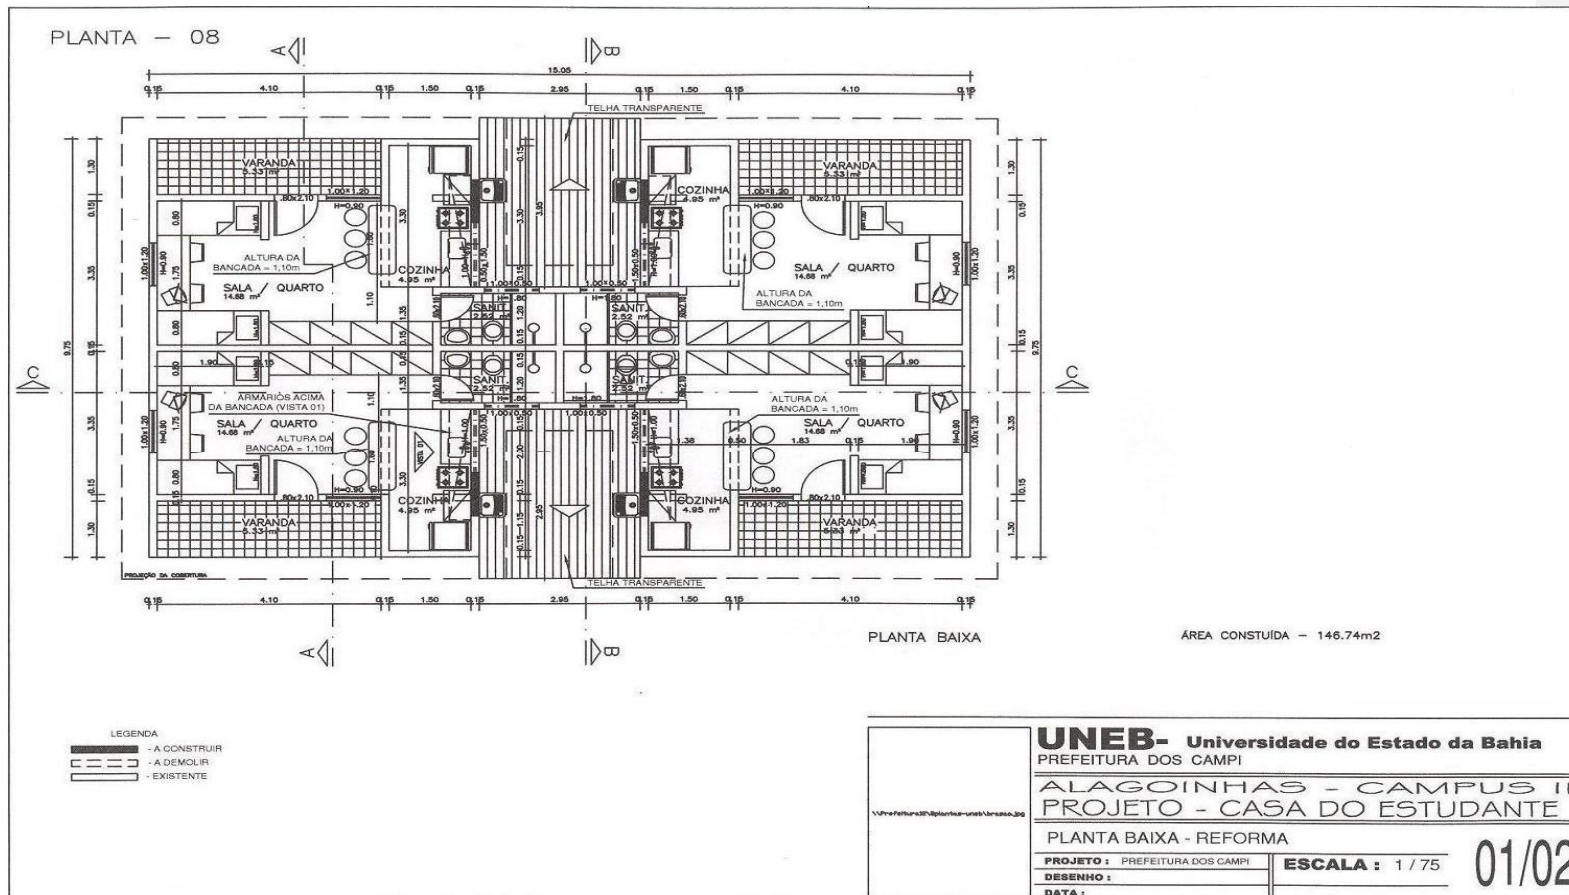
PLANTA – 08

A A B B C C

15.05

0.15 4.10 0.15 1.50 0.15 2.95 0.15 1.50 0.15 4.10 0.15

TELHA TRANSPARENTE

VARANDA 5.33 m²

VARANDA 5.33 m²

COZINHA 4.95 m²

COZINHA 4.95 m²

COZINHA 4.95 m²

COZINHA 4.95 m²

ALTURA DA BANCADA = 1,10m

SALA / QUARTO 14.88 m²

SALA / QUARTO 14.88 m²

SALA / QUARTO 14.88 m²

SALA / QUARTO 14.88 m²

ALTURA DA BANCADA = 1,10m

ALTURA DA BANCADA = 1,10m

ALTURA DA BANCADA = 1,10m

ARMÁRIOS ACIMA DA BANCADA (VISTA 01)

SANIT. 2.52 m²

SANIT. 2.52 m²

SANIT. 2.52 m²

SANIT. 2.52 m²

VARANDA 5.33 m²

VARANDA 5.33 m²

1.00x1.20 .80x2.10 H=0.90 1.00x0.50 1.50x0.50 1.90 1.38 0.50 1.83 0.15 1.90

1.30 0.15 3.35 0.15 3.35 0.15 1.30 9.75 3.30 3.95 1.10 2.95

PROJEÇÃO DA COBERTURA

TELHA TRANSPARENTE

0.15 4.10 0.15 1.50 0.15 2.95 0.15 1.50 0.15 4.10 0.15

PLANTA BAIXA

ÁREA CONSTUÍDA – 146.74m2

LEGENDA
- A CONSTRUIR
- A DEMOLIR
- EXISTENTE

UNEB- Universidade do Estado da Bahia
PREFEITURA DOS CAMPI

ALAGOINHAS – CAMPUS II
PROJETO – CASA DO ESTUDANTE

PLANTA BAIXA - REFORMA

PROJETO : PREFEITURA DOS CAMPI
DESENHO :
DATA :

ESCALA : 1/75

01/02